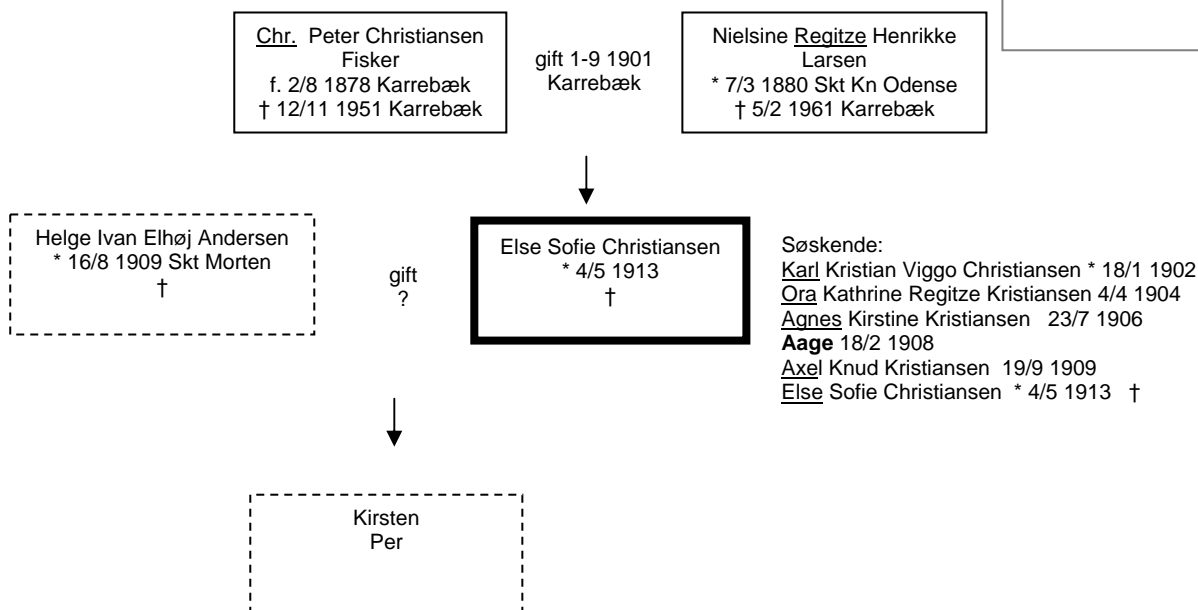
Chr. Peter Christiansen
Fisker
f. 2/8 1878 Karrebæk
† 12/11 1951 Karrebæk

gift 1-9 1901
Karrebæk

Nielsine Regitze Henrikke
Larsen
* 7/3 1880 Skt Kn Odense
† 5/2 1961 Karrebæk

Helge Ivan Elhøj Andersen
* 16/8 1909 Skt Morten
†

gift
?

Else Sofie Christiansen
* 4/5 1913
†

Søskende:
Karl Kristian Viggo Christiansen * 18/1 1902
Ora Kathrine Regitze Kristiansen 4/4 1904
Agnes Kirstine Kristiansen 23/7 1906
**Aage** 18/2 1908
Axel Knud Kristiansen 19/9 1909
Else Sofie Christiansen * 4/5 1913 †

Kirsten
Per